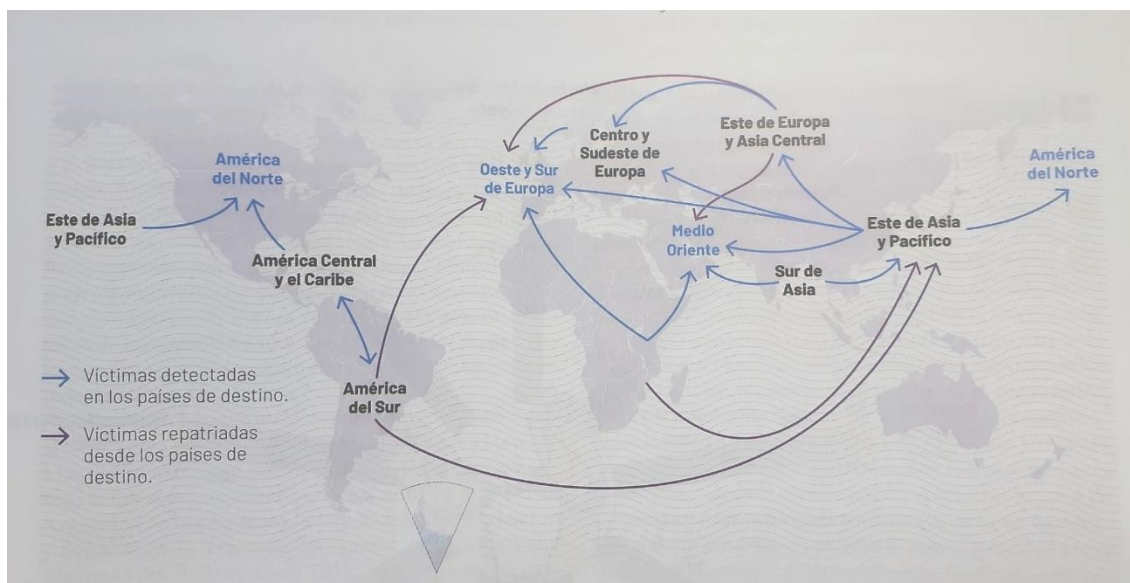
América del Norte

Este de Asia y Pacífico

América Central y el Caribe

Oeste y Sur de Europa

Centro y Sudeste de Europa

Este de Europa y Asia Central

América del Norte

Medio Oriente

Este de Asia y Pacífico

Sur de Asia

América del Sur

Víctimas detectadas en los países de destino.

Víctimas repatriadas desde los países de destino.